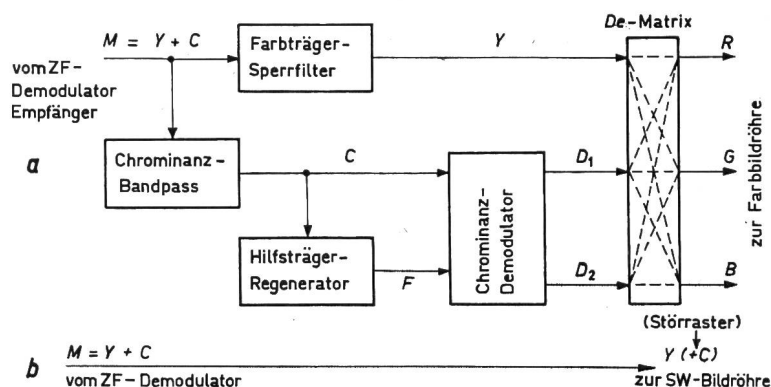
$M = Y + C$

vom ZF-Demodulator Empfänger

Farbträger-Sperrfilter

$Y$

De-Matrix

$R$

a

Chrominanz-Bandpass

$C$

Chrominanz-Demodulator

$D_1$

$G$

zur Farbbildröhre

Hilfsträger-Regenerator

$F$

$D_2$

$B$

(Störraster)

b

$M = Y + C$

vom ZF-Demodulator

$Y (+C)$

zur SW-Bildröhre